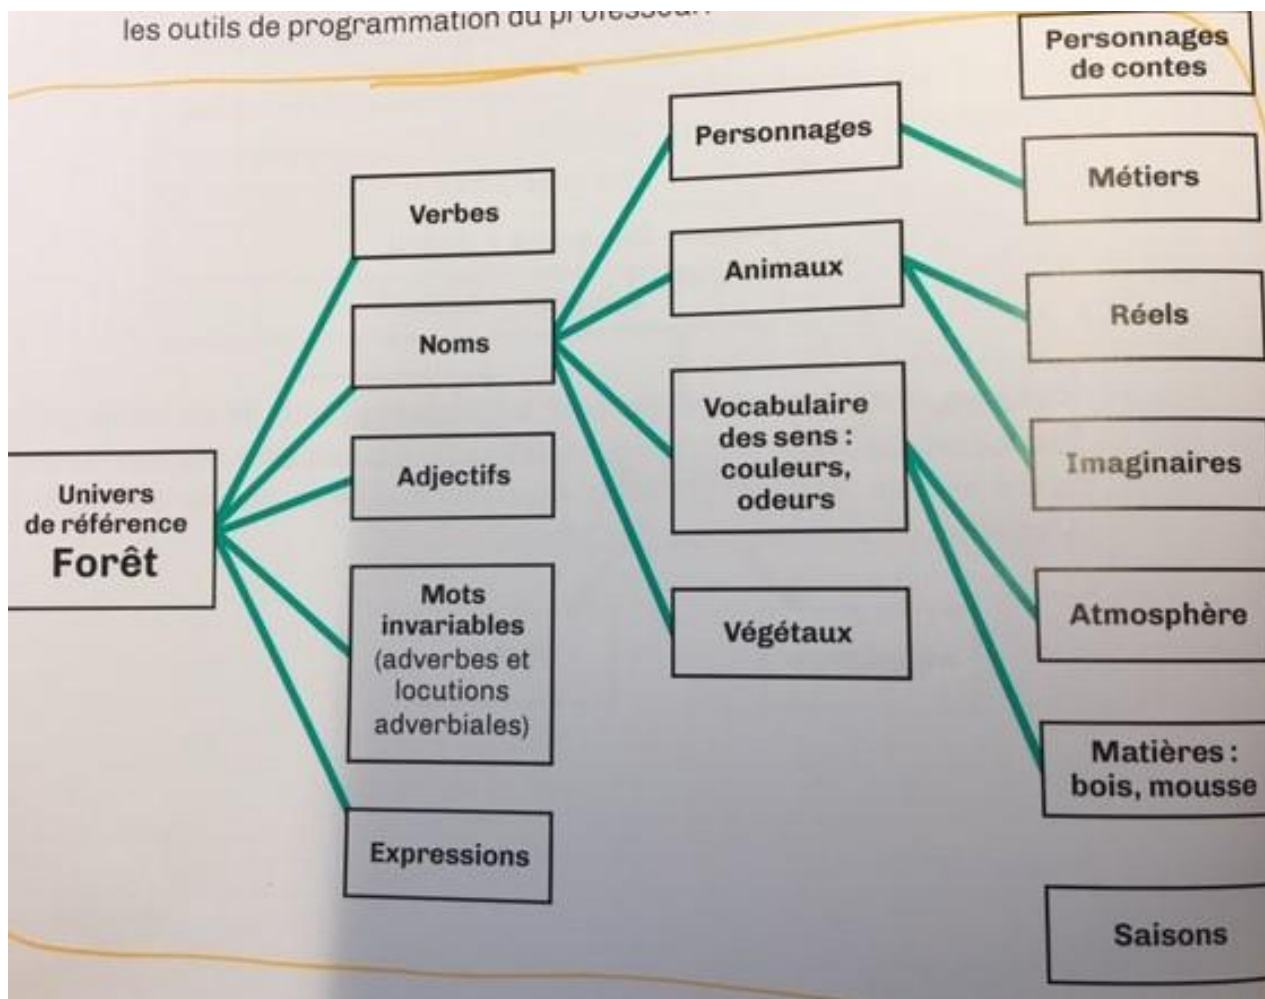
les outils de programmation du professeur

Personnages de contes

Univers de référence Forêt

Verbes

Noms

Adjectifs

Mots invariables (adverbes et locutions adverbiales)

Expressions

Personnages

Animaux

Vocabulaire des sens : couleurs, odeurs

Végétaux

Métiers

Réels

Imaginaires

Atmosphère

Matières : bois, mousse

Saisons